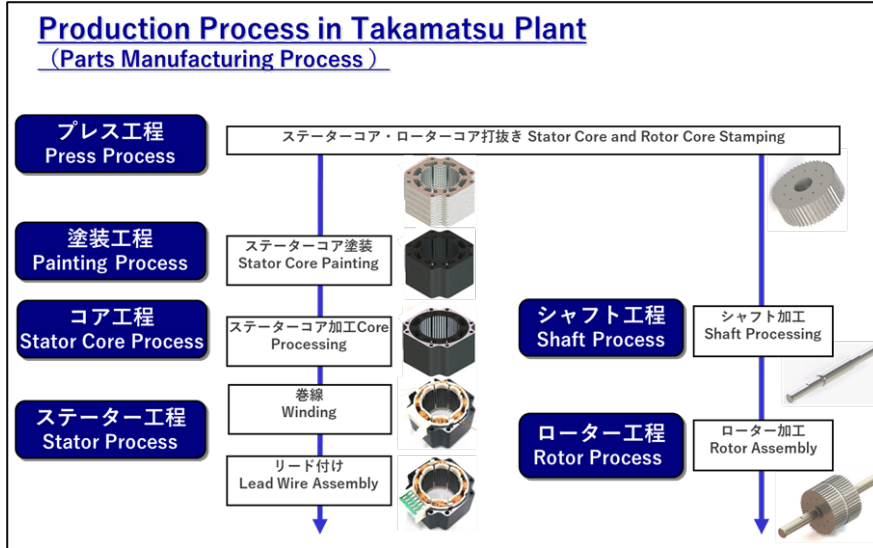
Production Process in Takamatsu Plant
（Parts Manufacturing Process）

プレス工程
Press Process

ステーターコア・ローターコア打抜き Stator Core and Rotor Core Stamping

塗装工程
Painting Process

ステーターコア塗装
Stator Core Painting

コア工程
Stator Core Process

ステーターコア加工Core Processing

ステーター工程
Stator Process

巻線
Winding

リード付け
Lead Wire Assembly

シャフト工程
Shaft Process

シャフト加工
Shaft Processing

ローター工程
Rotor Process

ローター加工
Rotor Assembly